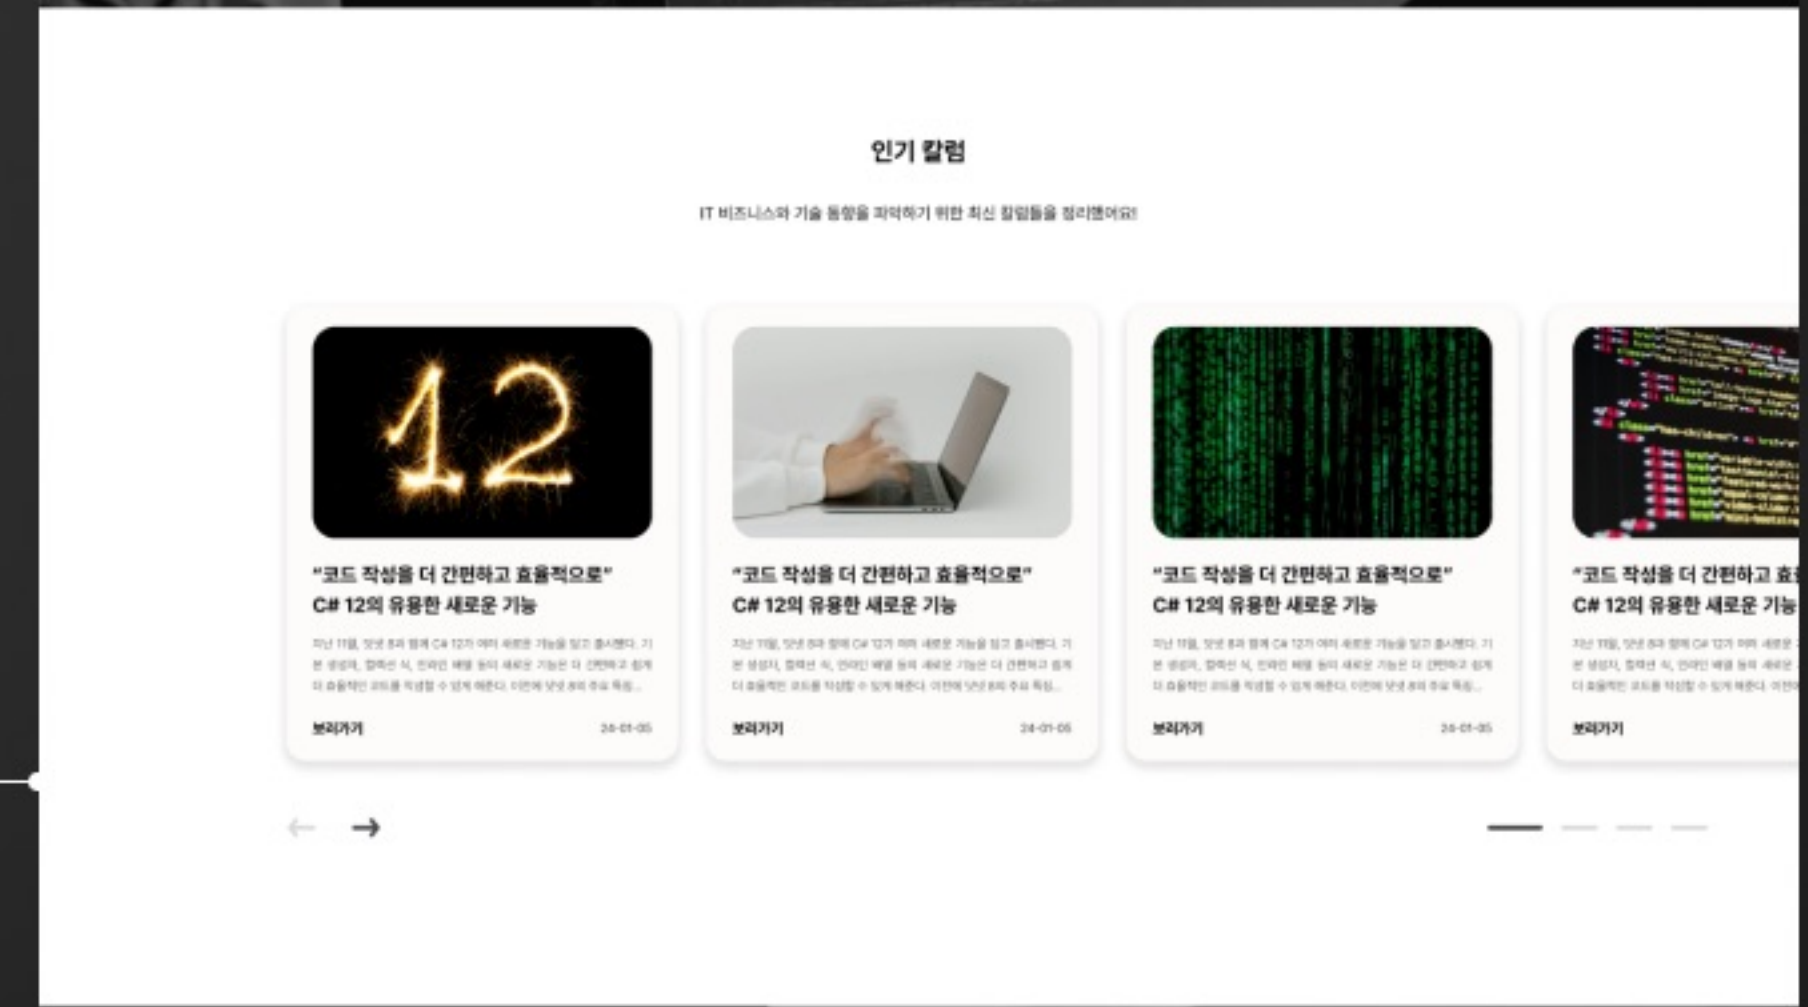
인기 칼럼

IT 비즈니스와 기술 동향을 파악하기 위한 최신 칼럼들을 정리했어요!

"코드 작성을 더 간편하고 효율적으로"
C# 12의 유용한 새로운 기능

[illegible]

보러가기

24-01-05

"코드 작성을 더 간편하고 효율적으로"
C# 12의 유용한 새로운 기능

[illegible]

보러가기

24-01-05

"코드 작성을 더 간편하고 효율적으로"
C# 12의 유용한 새로운 기능

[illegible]

보러가기

24-01-05

"코드 작성을 더 간편하고 효
C# 12의 유용한 새로운 기능

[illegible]

보러가기